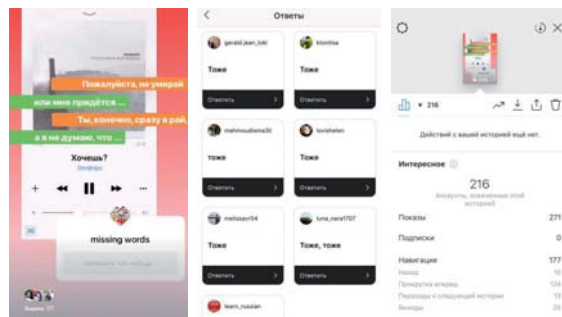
Пожалуйста, не умирай

или мне придётся ...

Ты, конечно, сразу в рай,

а я не думаю, что ...

Хочешь?

Земфира

missing words

Ответы

gerald.jean_loki

Тоже

Ответить

klonitsa

Тоже

Ответить

mehmoudiana39

тоже

Ответить

lovishelen

тоже

Ответить

melissavr04

тоже

Ответить

luna_neral1707

Тоже, тоже

Ответить

learn_russian

216

Действий с вашей историей еще нет.

Интересное

216

Аккаунты, охваченные этой историей

Показы 271

Подписки 0

Навигация 177

Назад

Прокрутка вперед 124

Переходы к следующей истории 19

Выходы